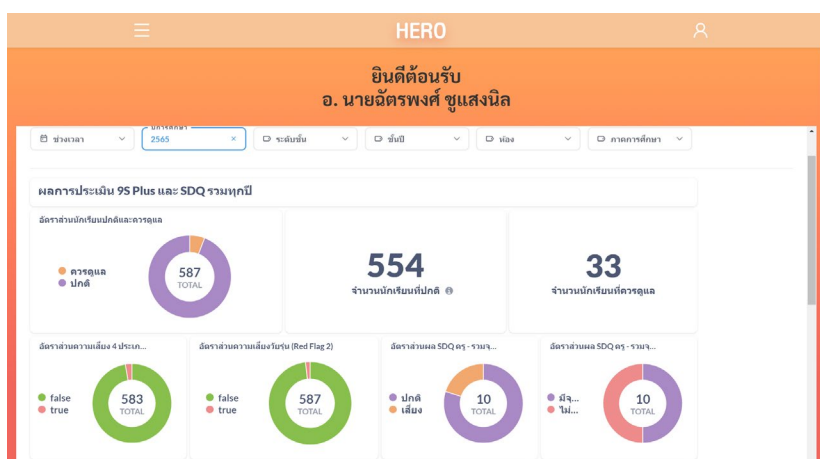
HERO

ยินดีต้อนรับ
อ. นายฉัตรพงศ์ ชูแสงนิล

ช่วงเวลา
ปีการศึกษา
2565
ระดับชั้น
ชั้นปี
ห้อง
ภาคการศึกษา

ผลการประเมิน 9S Plus และ SDQ รวมทุกปี

อัตราส่วนนักเรียนปกติและควรดูแล
ควรดูแล
ปกติ
587
TOTAL

554
จำนวนนักเรียนที่ปกติ

33
จำนวนนักเรียนที่ควรดูแล

อัตราส่วนความเสี่ยง 4 ประเภ...
false
true
583
TOTAL

อัตราส่วนความเสี่ยงวัยรุ่น (Red Flag 2)
false
true
587
TOTAL

อัตราส่วนผล SDQ ครู - รวมจ...
ปกติ
เสี่ยง
10
TOTAL

อัตราส่วนผล SDQ ครู - รวมจ...
มีจ...
ไม่...
10
TOTAL